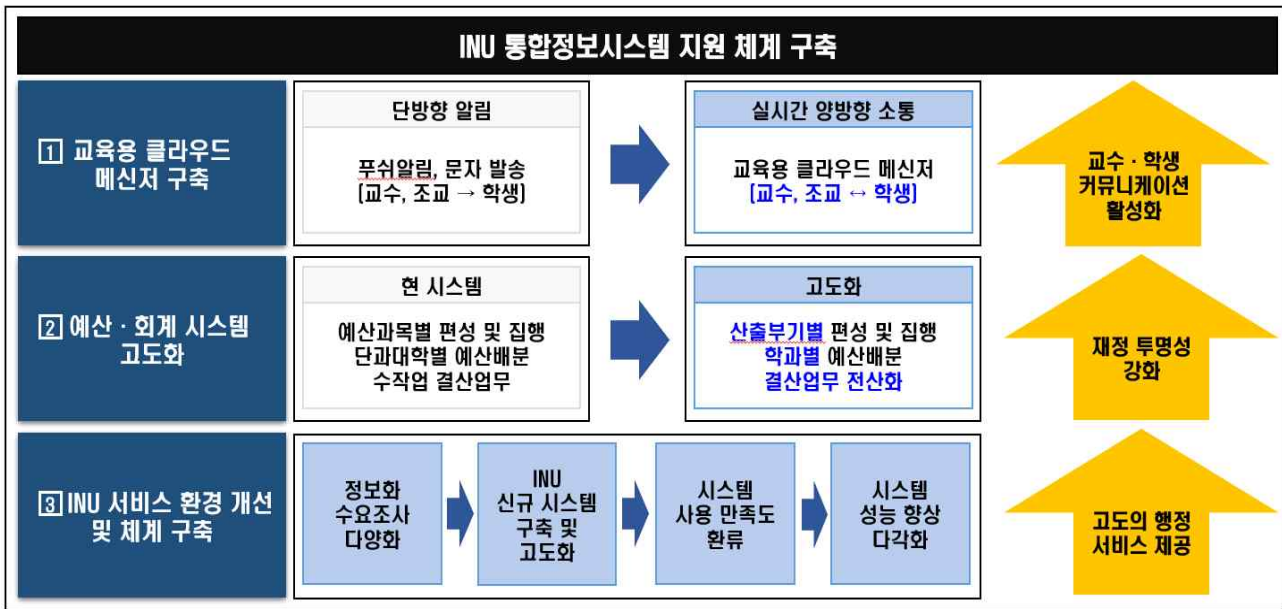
INU 통합정보시스템 지원 체계 구축

1 교육용 클라우드 메신저 구축

단방향 알림

푸쉬알림, 문자 발송 [교수, 조교 → 학생]

실시간 양방향 소통

교육용 클라우드 메신저 [교수, 조교 ↔ 학생]

교수 · 학생 커뮤니케이션 활성화

2 예산 · 회계 시스템 고도화

현 시스템

예산과목별 편성 및 집행
단과대학별 예산배분
수작업 결산업무

고도화

산출부기별 편성 및 집행
학과별 예산배분
결산업무 전산화

재정 투명성 강화

3 INU 서비스 환경 개선 및 체계 구축

정보화 수요조사 다양화

INU 신규 시스템 구축 및 고도화

시스템 사용 만족도 환류

시스템 성능 향상 다각화

고도의 행정 서비스 제공